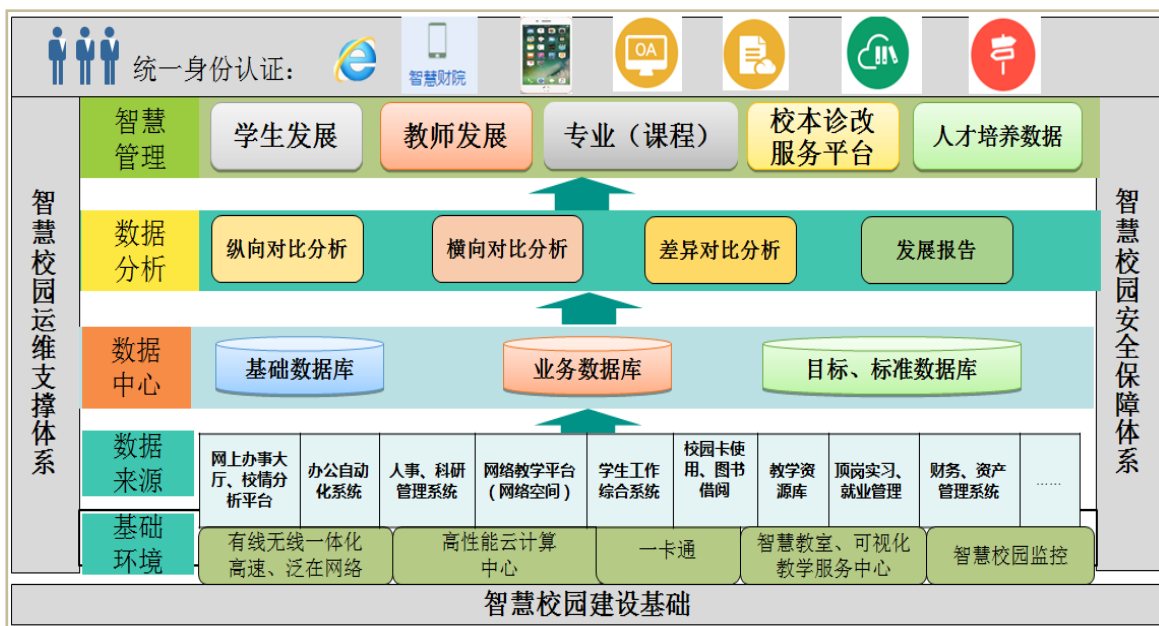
统一身份认证：

智慧财院

OA

智慧管理

学生发展

教师发展

专业（课程）

校本诊改服务平台

人才培养数据

数据分析

纵向对比分析

横向对比分析

差异对比分析

发展报告

数据中心

基础数据库

业务数据库

目标、标准数据库

数据来源

| 网上办事大厅、校情分析平台 | 办公自动化系统 | 人事、科研管理系统 | 网络教学平台（网络空间） | 学生工作综合系统 | 校园卡使用、图书借阅 | 教学资源库 | 顶岗实习、就业管理 | 财务、资产管理系统 | ...... |
|---|---|---|---|---|---|---|---|---|---|

基础环境

有线无线一体化高速、泛在网络

高性能云计算中心

一卡通

智慧教室、可视化教学服务中心

智慧校园监控

智慧校园运维支撑体系

智慧校园安全保障体系

智慧校园建设基础